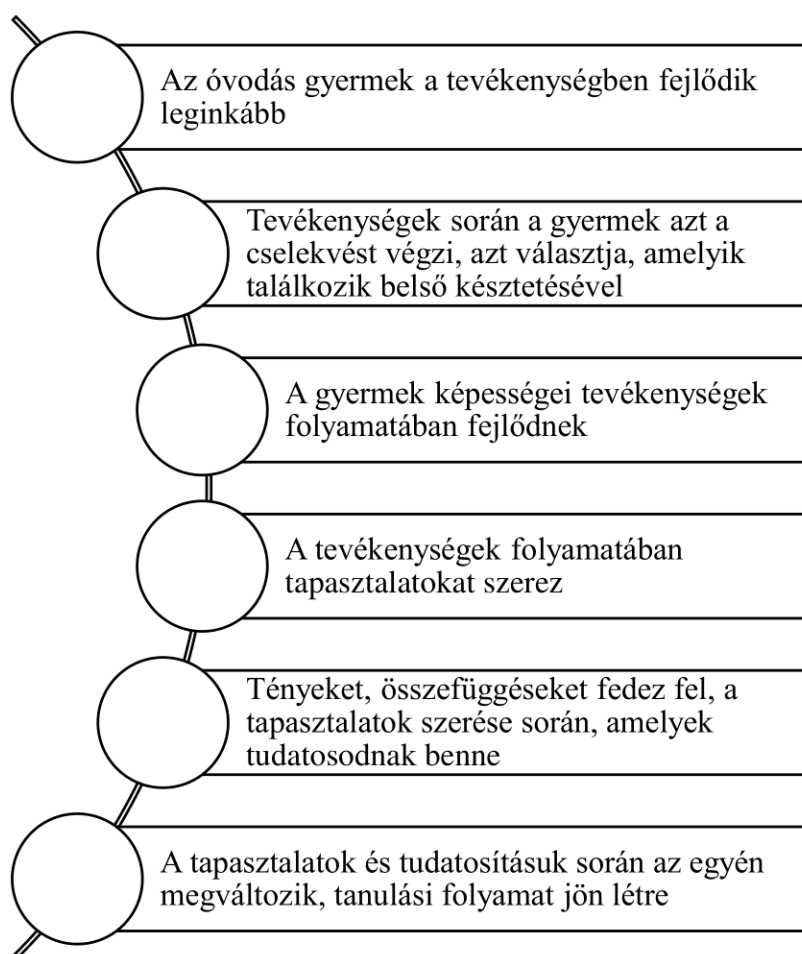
Az óvodás gyermek a tevékenységben fejlődik leginkább

Tevékenységek során a gyermek azt a cselekvést végzi, azt választja, amelyik találkozik belső késztetésével

A gyermek képességei tevékenységek folyamatában fejlődnek

A tevékenységek folyamatában tapasztalatokat szerez

Tényeket, összefüggéseket fedez fel, a tapasztalatok szerése során, amelyek tudatosodnak benne

A tapasztalatok és tudatosításuk során az egyén megváltozik, tanulási folyamat jön létre